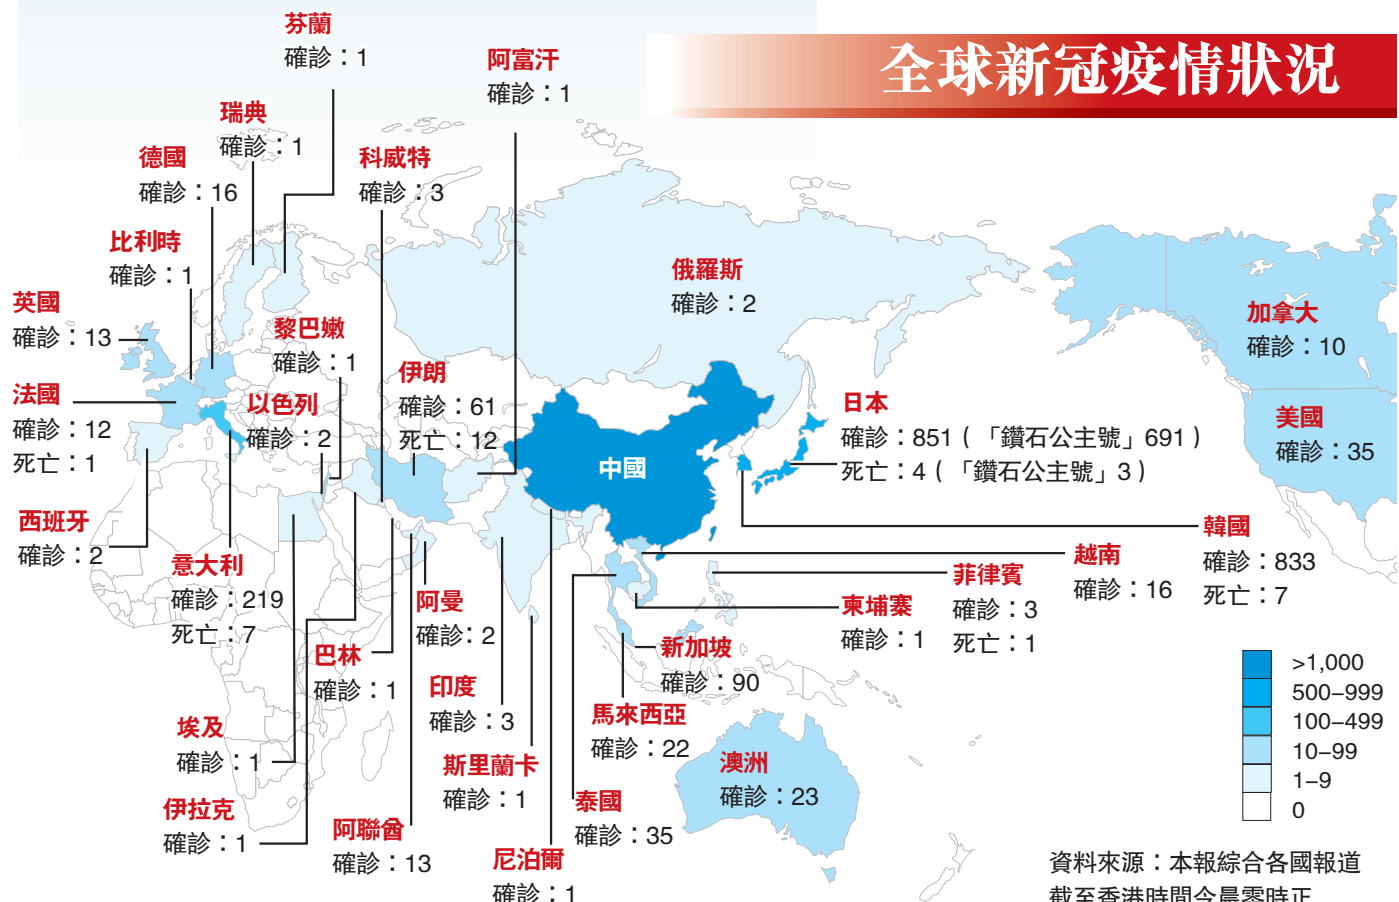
全球新冠疫情狀況

芬蘭
確診：1

阿富汗
確診：1

瑞典
確診：1

德國
確診：16

科威特
確診：3

比利時
確診：1

俄羅斯
確診：2

加拿大
確診：10

英國
確診：13

黎巴嫩
確診：1

伊朗
確診：61
死亡：12

法國
確診：12
死亡：1

以色列
確診：2

中國

日本
確診：851（「鑽石公主號」691）
死亡：4（「鑽石公主號」3）

美國
確診：35

西班牙
確診：2

韓國
確診：833
死亡：7

意大利
確診：219
死亡：7

越南
確診：16

菲律賓
確診：3
死亡：1

柬埔寨
確診：1

阿曼
確診：2

巴林
確診：1

新加坡
確診：90

印度
確診：3

埃及
確診：1

馬來西亞
確診：22

斯里蘭卡
確診：1

澳洲
確診：23

伊拉克
確診：1

泰國
確診：35

阿聯酋
確診：13

尼泊爾
確診：1

>1,000
500–999
100–499
10–99
1–9
0

資料來源：本報綜合各國報道
截至香港時間今晨零時正